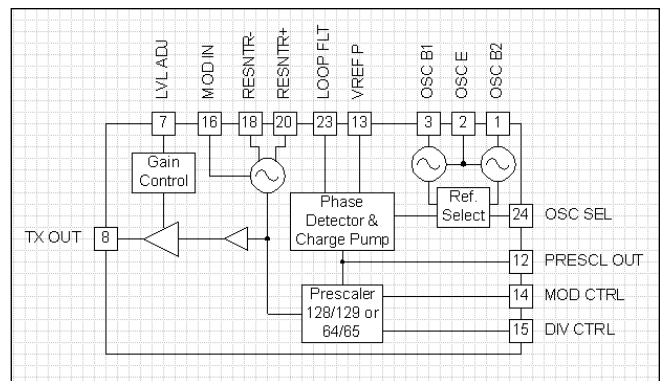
LVL ADJ
MOD IN
RESNTR-
RESNTR+
LOOP FLT
VREF P
OSC B1
OSC E
OSC B2

7
16
18
20
23
13
3
2
1

Gain Control

Phase Detector & Charge Pump

Ref. Select

24 OSC SEL

TX OUT 8

12 PRESCL OUT

Prescaler 128/129 or 64/65

14 MOD CTRL

15 DIV CTRL